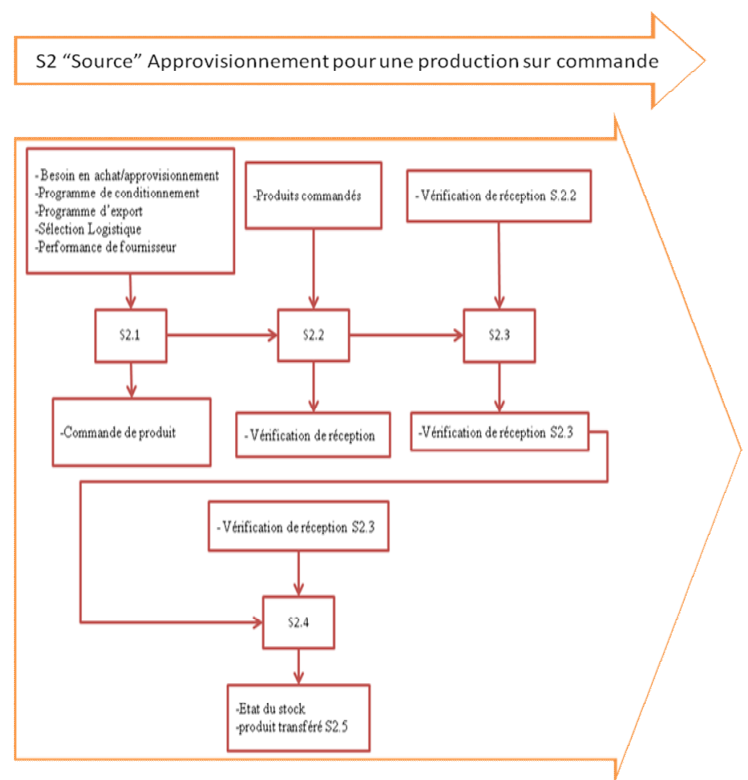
S2 “Source” Approvisionnement pour une production sur commande

- Besoin en achat/approvisionnement
-Programme de conditionnement
-Programme d'export
-Sélection Logistique
-Performance de fournisseur

-Produits commandés

- Vérification de réception S.2.2

S2.1

S2.2

S2.3

-Commande de produit

- Vérification de réception

-Vérification de réception S2.3

- Vérification de réception S2.3

S2.4

-Etat du stock
-produit transféré S2.5